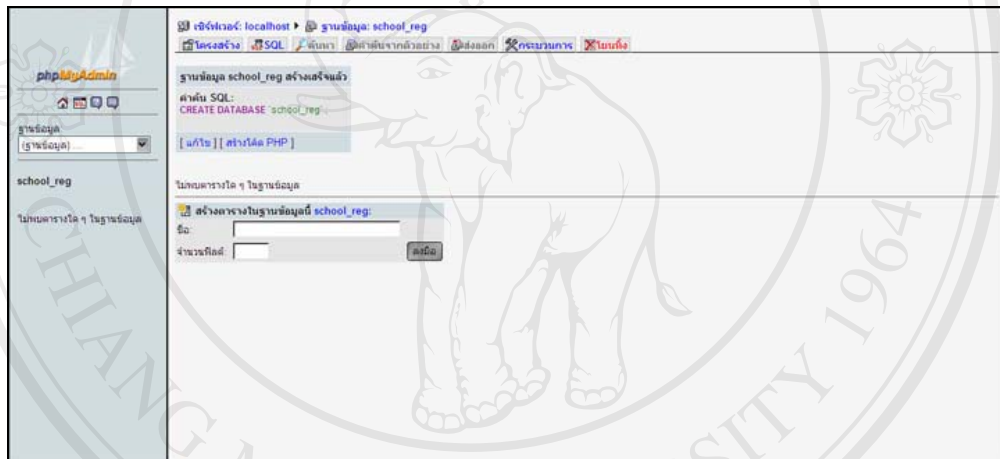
phpMyAdmin

ฐานข้อมูล
(ฐานข้อมูล) ...

school_reg

ไม่พบตารางใด ๆ ในฐานข้อมูล

เซิร์ฟเวอร์: localhost ▸ ฐานข้อมูล: school_reg

โครงสร้าง SQL ค้นหา ค้นหาจากตัวอย่าง ส่งออก กระบวนการ โยนทิ้ง

ฐานข้อมูล school_reg สร้างเสร็จแล้ว

คำค้น SQL:
CREATE DATABASE `school_reg` ;

[ แก้ไข ] [ สร้างโค้ด PHP ]

ไม่พบตารางใด ๆ ในฐานข้อมูล

สร้างตารางในฐานข้อมูลนี้ school_reg:
ชื่อ:
จำนวนฟิลด์:
ลงมือ